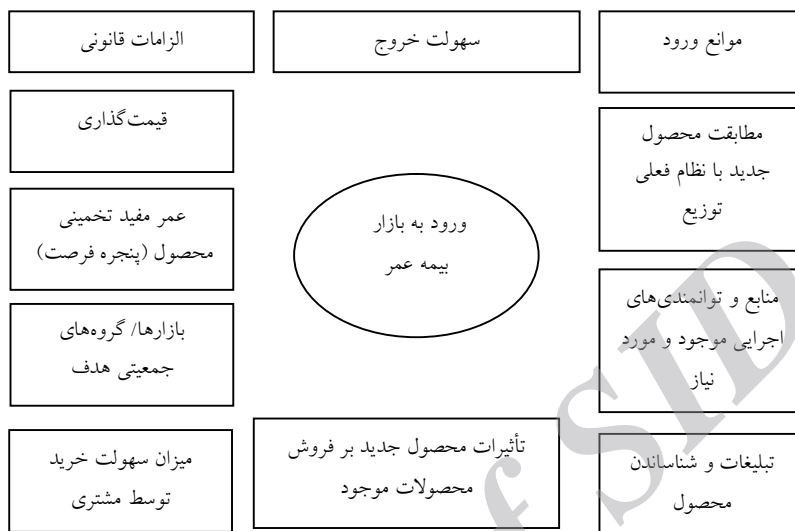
موانع ورود

سهولت خروج

الزامات قانونی

مطابقت محصول جدید با نظام فعلی توزیع

قیمت‌گذاری

ورود به بازار بیمه عمر

عمر مفید تخمینی محصول (پنجره فرصت)

منابع و توانمندی‌های اجرایی موجود و مورد نیاز

بازارها/ گروه‌های جمعیتی هدف

تبلیغات و شناساندن محصول

تأثیرات محصول جدید بر فروش محصولات موجود

میزان سهولت خرید توسط مشتری

SID